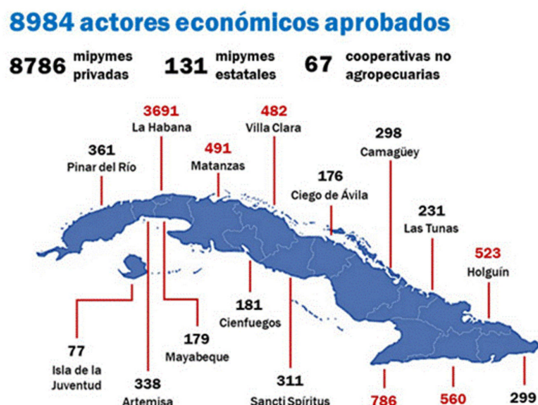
8984 actores económicos aprobados

8786 mipymes privadas 131 mipymes estatales 67 cooperativas no agropecuarias

3691 La Habana

482 Villa Clara

361 Pinar del Río

491 Matanzas

298 Camagüey

176 Ciego de Ávila

231 Las Tunas

523 Holguín

181 Cienfuegos

179 Mayabeque

77 Isla de la Juventud

338 Artemisa

311 Sancti Spíritus

786

560

299